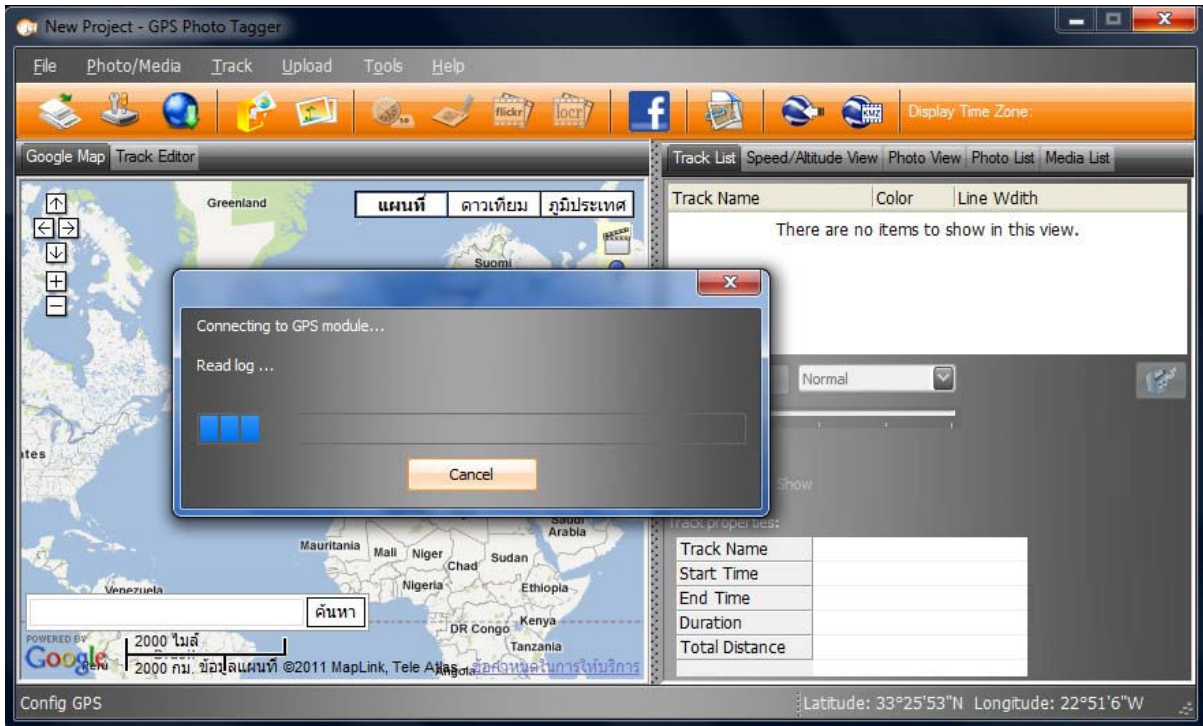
New Project - GPS Photo Tagger

File Photo/Media Track Upload Tools Help

flickr locr

Display Time Zone:

Google Map Track Editor

Track List Speed/Altitude View Photo View Photo List Media List

| Track Name | Color | Line Wdith |
|---|---|---|

There are no items to show in this view.

แผนที่ ดาวเทียม ภูมิประเทศ

Greenland

Suomi

Connecting to GPS module...

Read log ...

Cancel

Normal

Show

Track properties:

| Track Name | |
|---|---|
| Start Time | |
| End Time | |
| Duration | |
| Total Distance | |

Saudi Arabia

Mauritania Mali Niger Chad Sudan

Nigeria Ethiopia

Venezuela

DR Congo Kenya

Tanzania

ค้นหา

POWERED BY Google

2000 ไมล์

2000 กม. ข้อมูลแผนที่ ©2011 MapLink, Tele Atlas ข้อกำหนดในการให้บริการ

Config GPS

Latitude: 33°25'53"N Longitude: 22°51'6"W